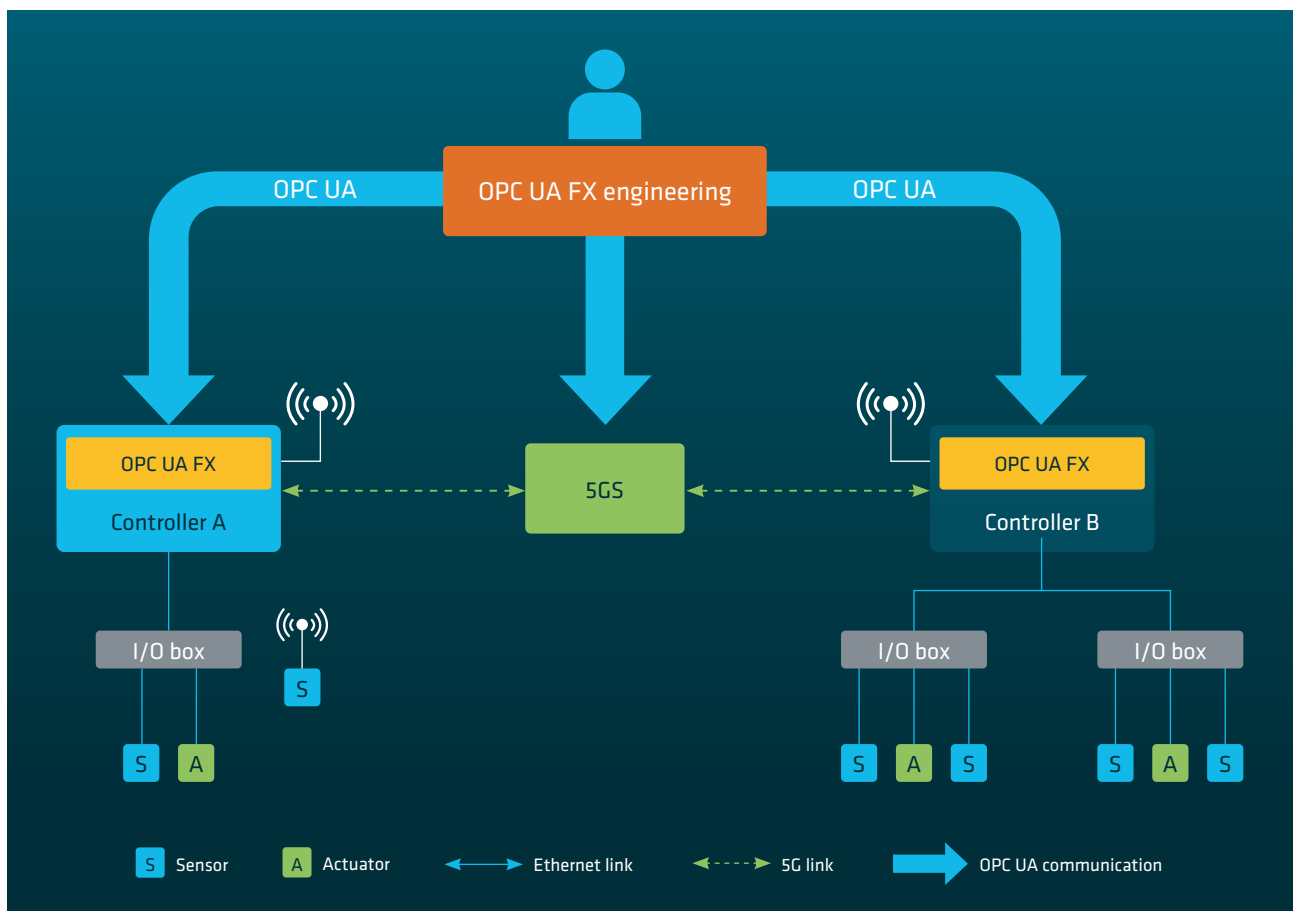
OPC UA

OPC UA FX engineering

OPC UA

OPC UA FX

Controller A

5GS

OPC UA FX

Controller B

I/O box

S

S

A

I/O box

S

A

S

I/O box

S

A

S

S Sensor

A Actuator

Ethernet link

5G link

OPC UA communication